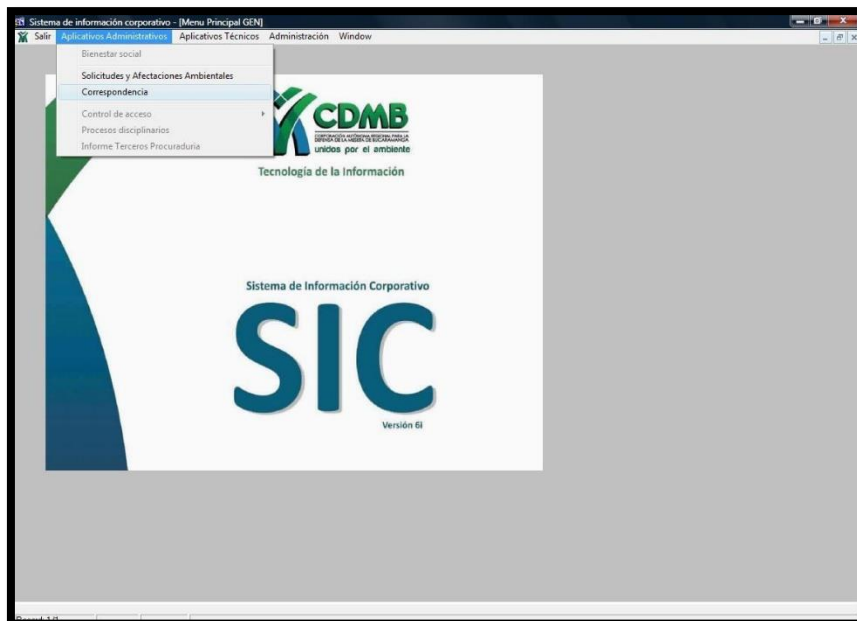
Sistema de información corporativo - [Menu Principal GEN]

Salir Aplicativos Administrativos Aplicativos Técnicos Administración Window

Bienestar social
Solicitudes y Afectaciones Ambientales
Correspondencia
Control de acceso
Procesos disciplinarios
Informe Terceros Procuraduria

CDMB
CORPORACIÓN AUTÓNOMA REGIONAL PARA LA DEFENSA DE LA MESETA DE BUCARAMANGA
unidos por el ambiente

Tecnología de la Información

Sistema de Información Corporativo

SIC

Versión 6i

Record: 1/1